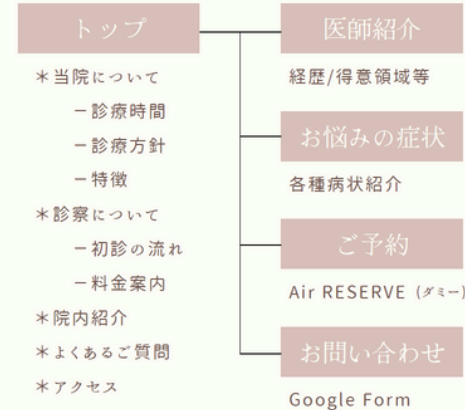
トップ

＊当院について

ー診療時間

ー診療方針

ー特徴

＊診察について

ー初診の流れ

ー料金案内

＊院内紹介

＊よくあるご質問

＊アクセス

医師紹介

経歴/得意領域等

お悩みの症状

各種病状紹介

ご予約

Air RESERVE (ダミー)

お問い合わせ

Google Form